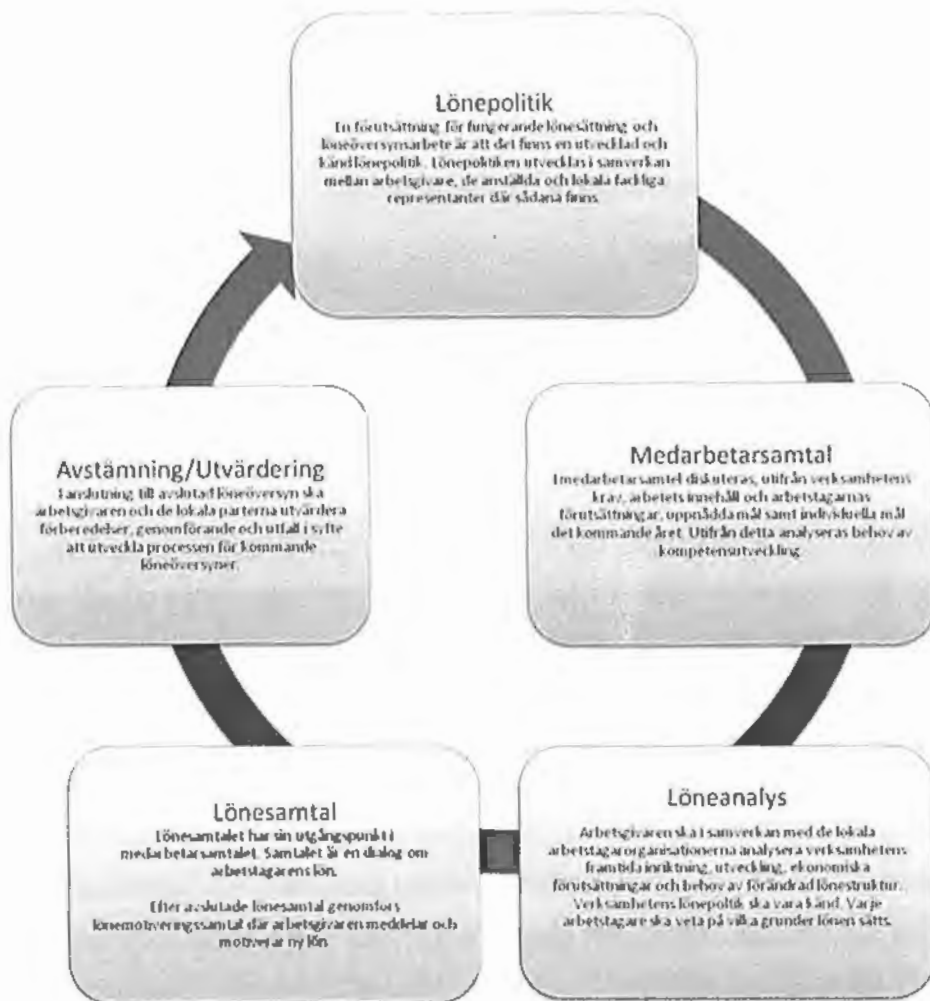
Lönepolitik
En förutsättning för fungerande lönesättning och löneöversynsarbete är att det finns en utvecklad och känd lönepolitik. Lönepolitiken utvecklas i samverkan mellan arbetsgivare, de anställda och lokala fackliga representanter där sådana finns.

Medarbetarsamtal
I medarbetarsamtal diskuteras, utifrån verksamhetens krav, arbetets innehåll och arbetstagarnas förutsättningar, uppnådda mål samt individuella mål det kommande året. Utifrån detta analyseras behov av kompetensutveckling.

Löneanalys
Arbetsgivaren ska i samverkan med de lokala arbetstagarorganisationerna analysera verksamhetens framtida inriktning, utveckling, ekonomiska förutsättningar och behov av förändrad lönestruktur. Verksamhetens lönepolitik ska vara känd. Varje arbetstagare ska veta på vilka grunder lönen sätts.

Lönesamtal
Lönesamtalet har sin utgångspunkt i medarbetarsamtalet. Samtalet är en dialog om arbetstagarens lön.

Efter avslutade lönesamtal genomförs lönemotiveringssamtal där arbetsgivaren meddelar och motiverar ny lön.

Avstämning/Utvärdering
I anslutning till avslutad löneöversyn ska arbetsgivaren och de lokala parterna utvärdera förberedelser, genomförande och utfall i syfte att utveckla processen för kommande löneöversyner.